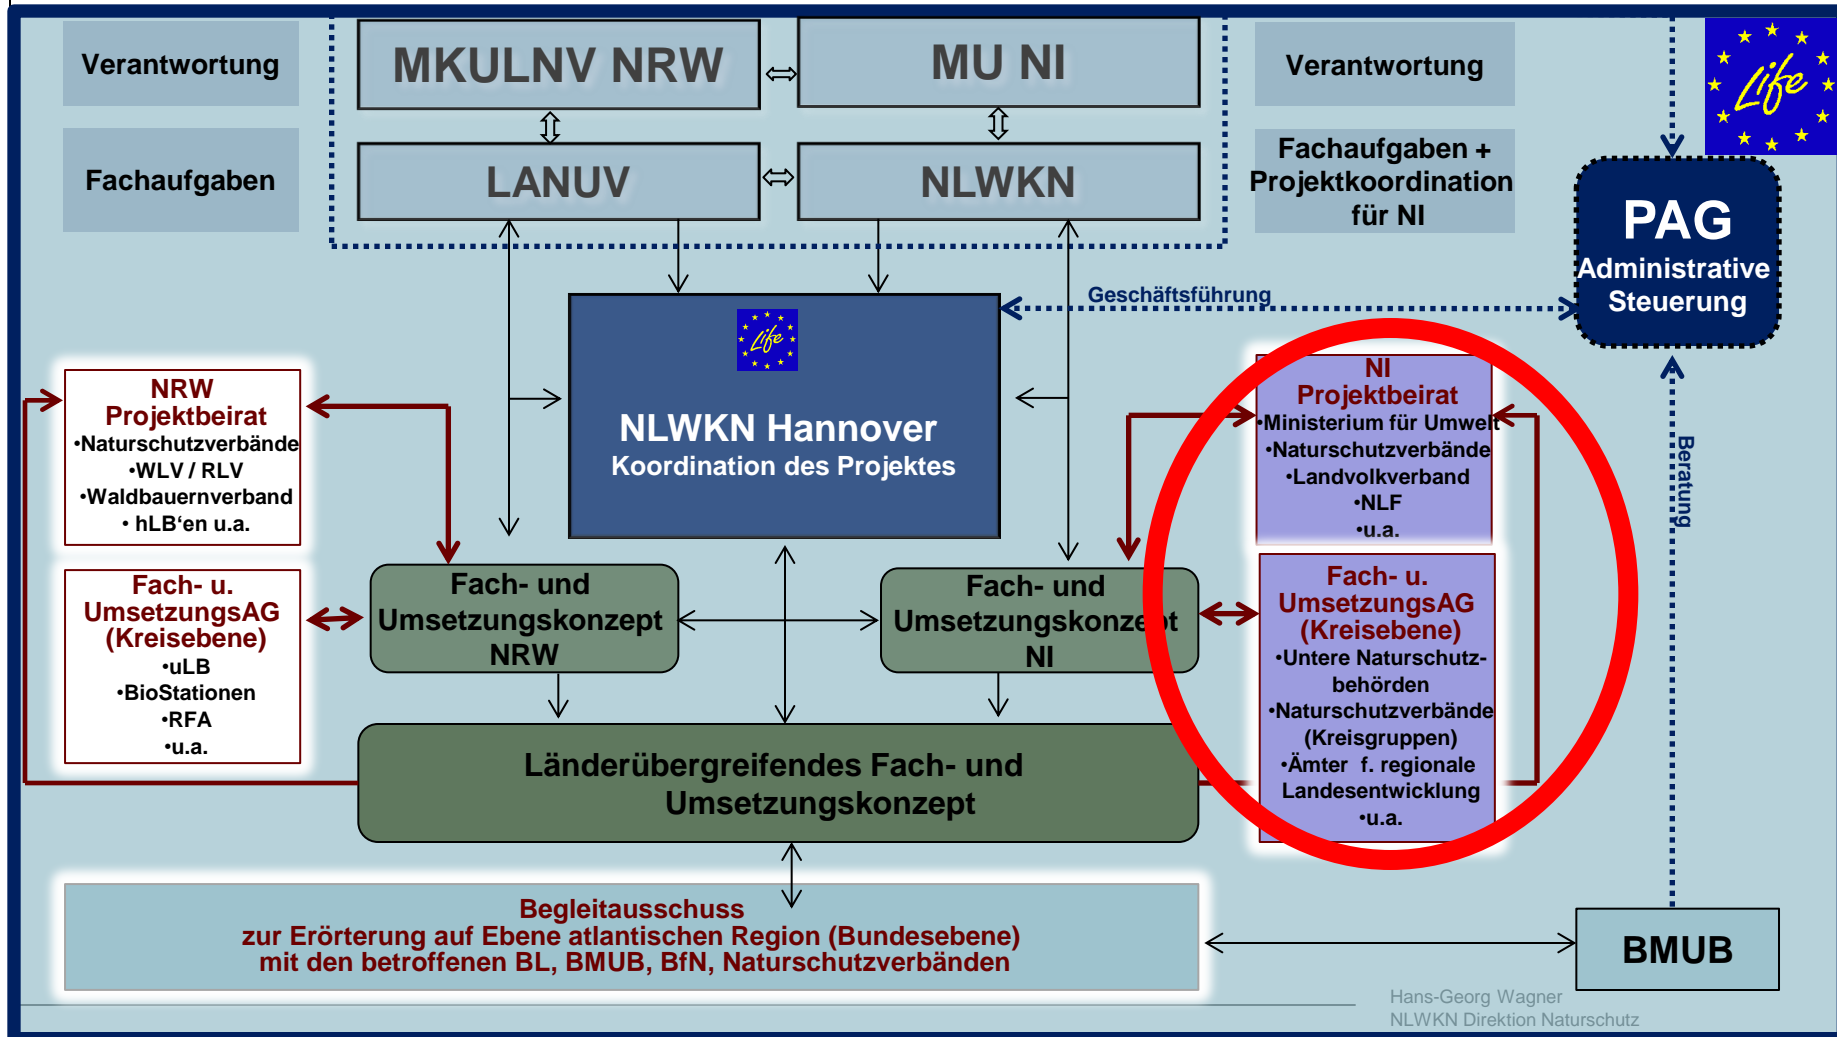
Verantwortung

Fachaufgaben

MKULNV NRW ⇔ MU NI

LANUV ⇔ NLWKN

Verantwortung

Fachaufgaben + Projektkoordination für NI

Life

PAG
Administrative Steuerung

Geschäftsführung

Life

NLWKN Hannover
Koordination des Projektes

NRW
Projektbeirat
•Naturschutzverbände
•WLV / RLV
•Waldbauernverband
• hLB'en u.a.

Fach- u. UmsetzungsAG (Kreisebene)
•uLB
•BioStationen
•RFA
•u.a.

Fach- und Umsetzungskonzept NRW

Fach- und Umsetzungskonzept NI

NI
Projektbeirat
•Ministerium für Umwelt
•Naturschutzverbände
•Landvolkverband
•NLF
•u.a.

Fach- u. UmsetzungsAG (Kreisebene)
•Untere Naturschutzbehörden
•Naturschutzverbände (Kreisgruppen)
•Ämter f. regionale Landesentwicklung
•u.a.

Beratung

Länderübergreifendes Fach- und Umsetzungskonzept

Begleitausschuss
zur Erörterung auf Ebene atlantischen Region (Bundesebene)
mit den betroffenen BL, BMUB, BfN, Naturschutzverbänden

BMUB

Hans-Georg Wagner
NLWKN Direktion Naturschutz